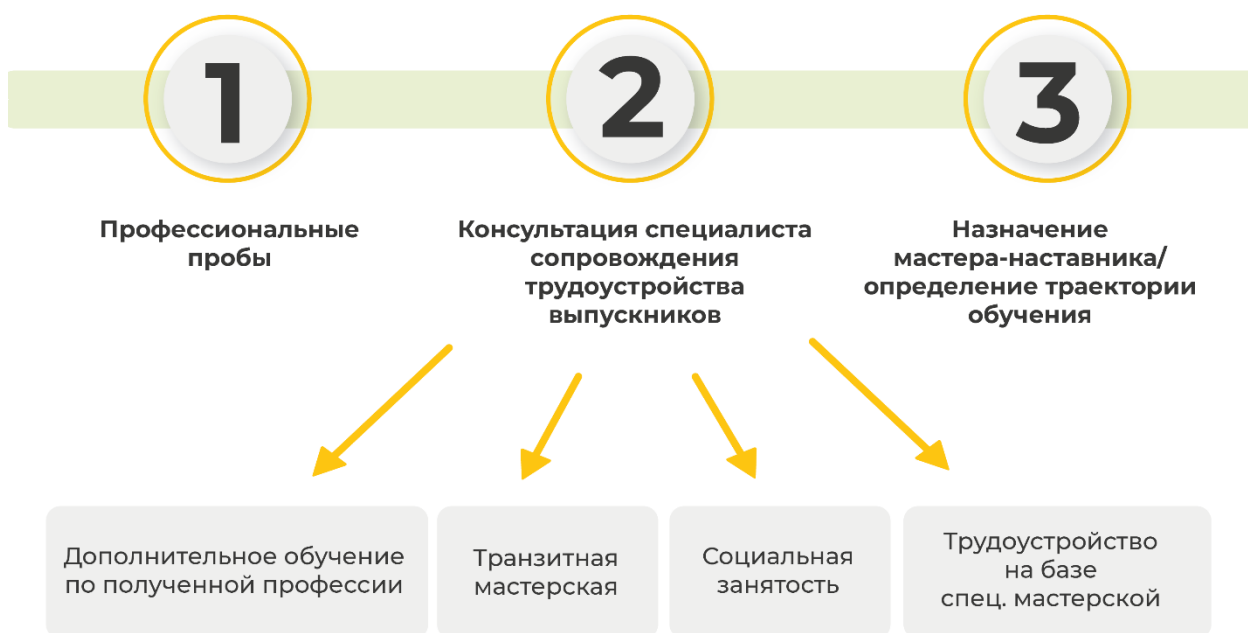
1

2

3

Профессиональные пробы

Консультация специалиста сопровождения трудоустройства выпускников

Назначение мастера-наставника/ определение траектории обучения

Дополнительное обучение по полученной профессии

Транзитная мастерская

Социальная занятость

Трудоустройство на базе спец. мастерской